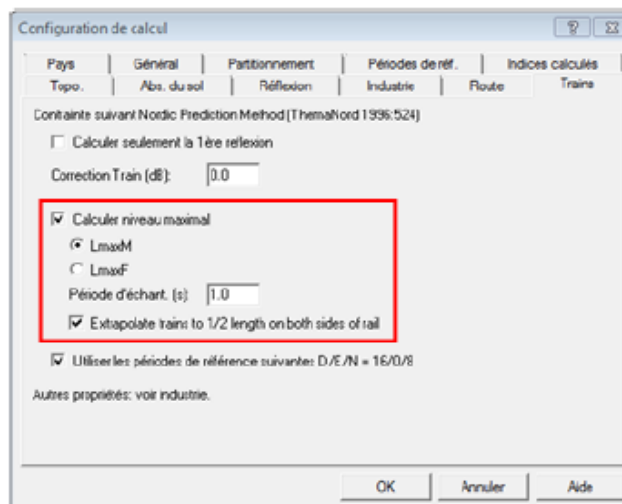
Configuration de calcul

Pays | Général | Partitionnement | Périodes de réf. | Indices calculés
Topo. | Abs. du sol | Réflexion | Industrie | Route | Trains

Contrainte suivant Nordic Prediction Method (ThemaNord 1996:524)

Calculer seulement la 1ère reflexion

Correction Train (dB): 0.0

Calculer niveau maximal

LmaxM

LmaxF

Période d'échant. (s): 1.0

Extrapolate trains to 1/2 length on both sides of rail

Utiliser les périodes de référence suivantes D/E/N = 16/0/8

Autres propriétés: voir industrie.

OK | Annuler | Aide